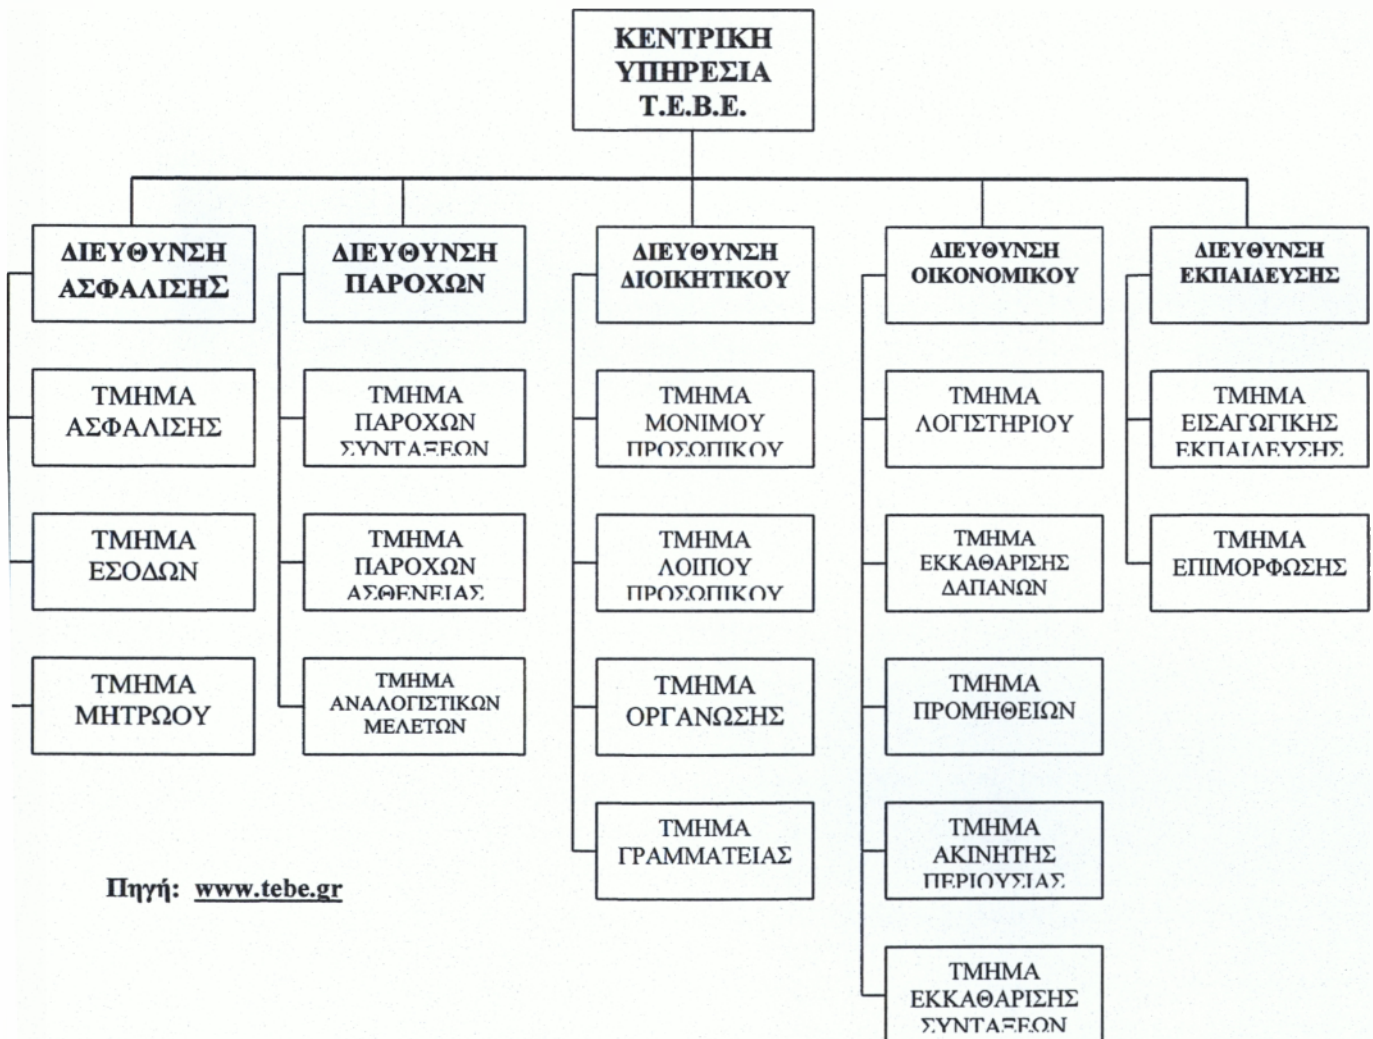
ΚΕΝΤΡΙΚΗ ΥΠΗΡΕΣΙΑ Τ.Ε.Β.Ε.

ΔΙΕΥΘΥΝΣΗ ΑΣΦΑΛΙΣΗΣ

ΤΜΗΜΑ ΑΣΦΑΛΙΣΗΣ

ΤΜΗΜΑ ΕΣΟΔΩΝ

ΤΜΗΜΑ ΜΗΤΡΩΟΥ

ΔΙΕΥΘΥΝΣΗ ΠΑΡΟΧΩΝ

ΤΜΗΜΑ ΠΑΡΟΧΩΝ ΣΥΝΤΑΞΕΩΝ

ΤΜΗΜΑ ΠΑΡΟΧΩΝ ΑΣΘΕΝΕΙΑΣ

ΤΜΗΜΑ ΑΝΑΛΟΓΙΣΤΙΚΩΝ ΜΕΛΕΤΩΝ

ΔΙΕΥΘΥΝΣΗ ΔΙΟΙΚΗΤΙΚΟΥ

ΤΜΗΜΑ ΜΟΝΙΜΟΥ ΠΡΟΣΩΠΙΚΟΥ

ΤΜΗΜΑ ΛΟΙΠΟΥ ΠΡΟΣΩΠΙΚΟΥ

ΤΜΗΜΑ ΟΡΓΑΝΩΣΗΣ

ΤΜΗΜΑ ΓΡΑΜΜΑΤΕΙΑΣ

ΔΙΕΥΘΥΝΣΗ ΟΙΚΟΝΟΜΙΚΟΥ

ΤΜΗΜΑ ΛΟΓΙΣΤΗΡΙΟΥ

ΤΜΗΜΑ ΕΚΚΑΘΑΡΙΣΗΣ ΔΑΠΑΝΩΝ

ΤΜΗΜΑ ΠΡΟΜΗΘΕΙΩΝ

ΤΜΗΜΑ ΑΚΙΝΗΤΗΣ ΠΕΡΙΟΥΣΙΑΣ

ΤΜΗΜΑ ΕΚΚΑΘΑΡΙΣΗΣ ΣΥΝΤΑΞΕΩΝ

ΔΙΕΥΘΥΝΣΗ ΕΚΠΑΙΔΕΥΣΗΣ

ΤΜΗΜΑ ΕΙΣΑΓΩΓΙΚΗΣ ΕΚΠΑΙΔΕΥΣΗΣ

ΤΜΗΜΑ ΕΠΙΜΟΡΦΩΣΗΣ

Πηγή: www.tebe.gr